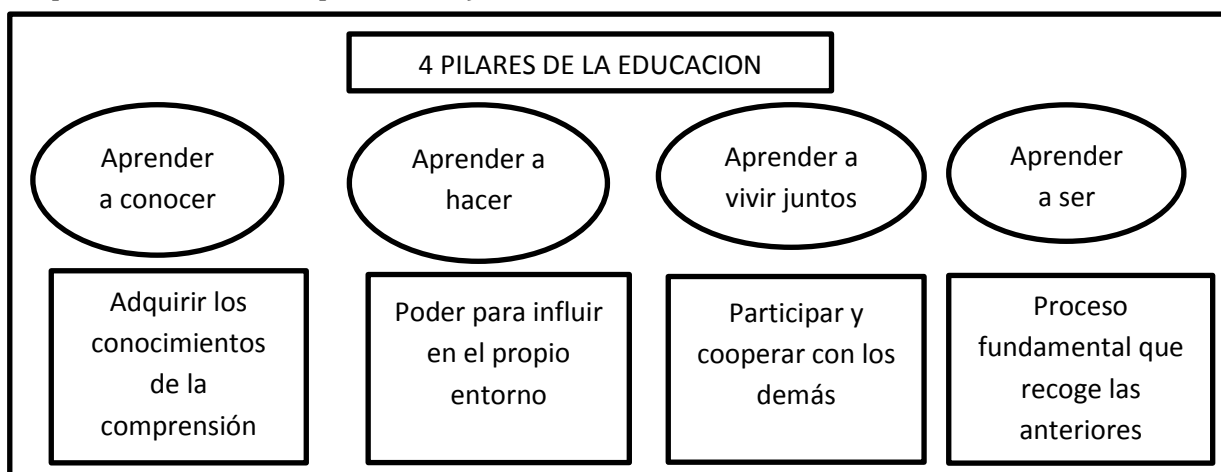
4 PILARES DE LA EDUCACION

Aprender a conocer

Aprender a hacer

Aprender a vivir juntos

Aprender a ser

Adquirir los conocimientos de la comprensión

Poder para influir en el propio entorno

Participar y cooperar con los demás

Proceso fundamental que recoge las anteriores